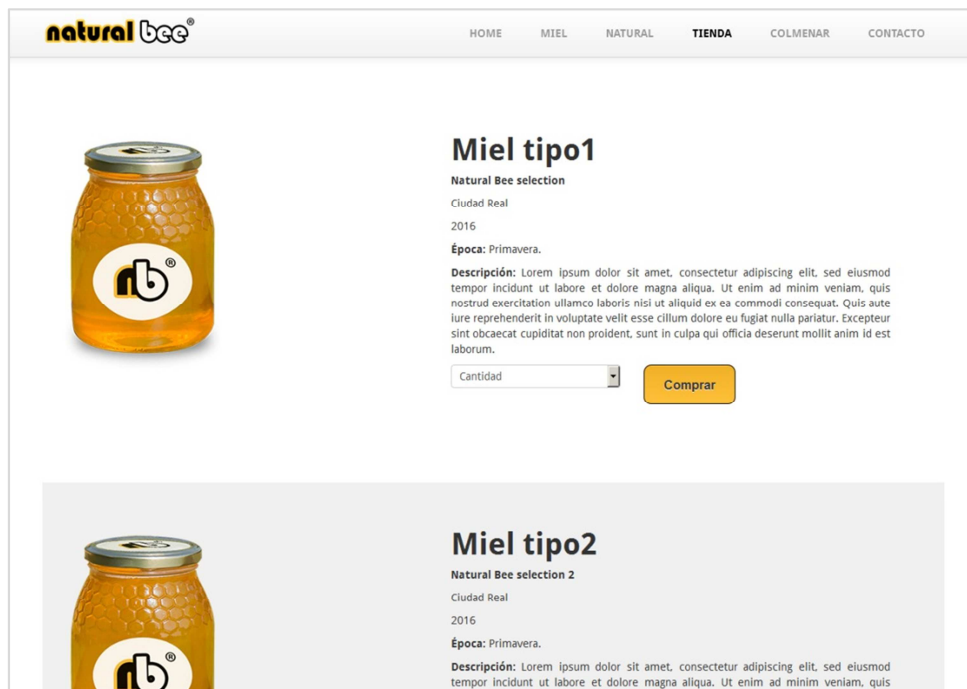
natural bee®

HOME MIEL NATURAL TIENDA COLMENAR CONTACTO

nb®

Miel tipo1

Natural Bee selection

Ciudad Real

2016

Época: Primavera.

Descripción: Lorem ipsum dolor sit amet, consectetur adipiscing elit, sed eiusmod tempor incidunt ut labore et dolore magna aliqua. Ut enim ad minim veniam, quis nostrud exercitation ullamco laboris nisi ut aliquid ex ea commodi consequat. Quis aute iure reprehenderit in voluptate velit esse cillum dolore eu fugiat nulla pariatur. Excepteur sint obcaecat cupiditat non proident, sunt in culpa qui officia deserunt mollit anim id est laborum.

Cantidad

Comprar

nb®

Miel tipo2

Natural Bee selection 2

Ciudad Real

2016

Época: Primavera.

Descripción: Lorem ipsum dolor sit amet, consectetur adipiscing elit, sed eiusmod tempor incidunt ut labore et dolore magna aliqua. Ut enim ad minim veniam, quis